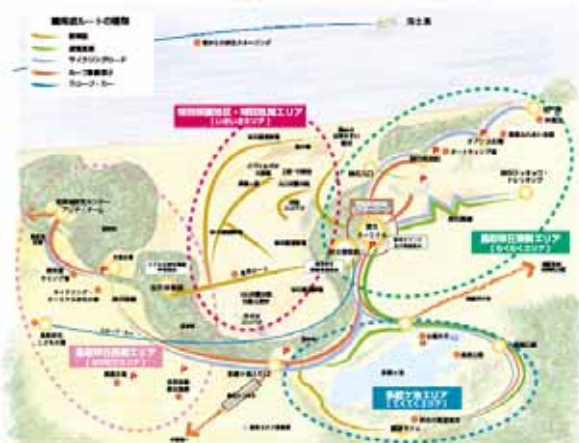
観光ルートの種類
遊歩道
自然歩道
サイクリングロード
ループ橋自動車
スロープ・カー
海士島
蝦夷松山自然公園・国営公園エリア
（いわいまエリア）
蝦夷松山運動エリア
（らくらくエリア）
蝦夷松山展望エリア
多摩ケ池エリア
（とくとくエリア）
スロープ・カー